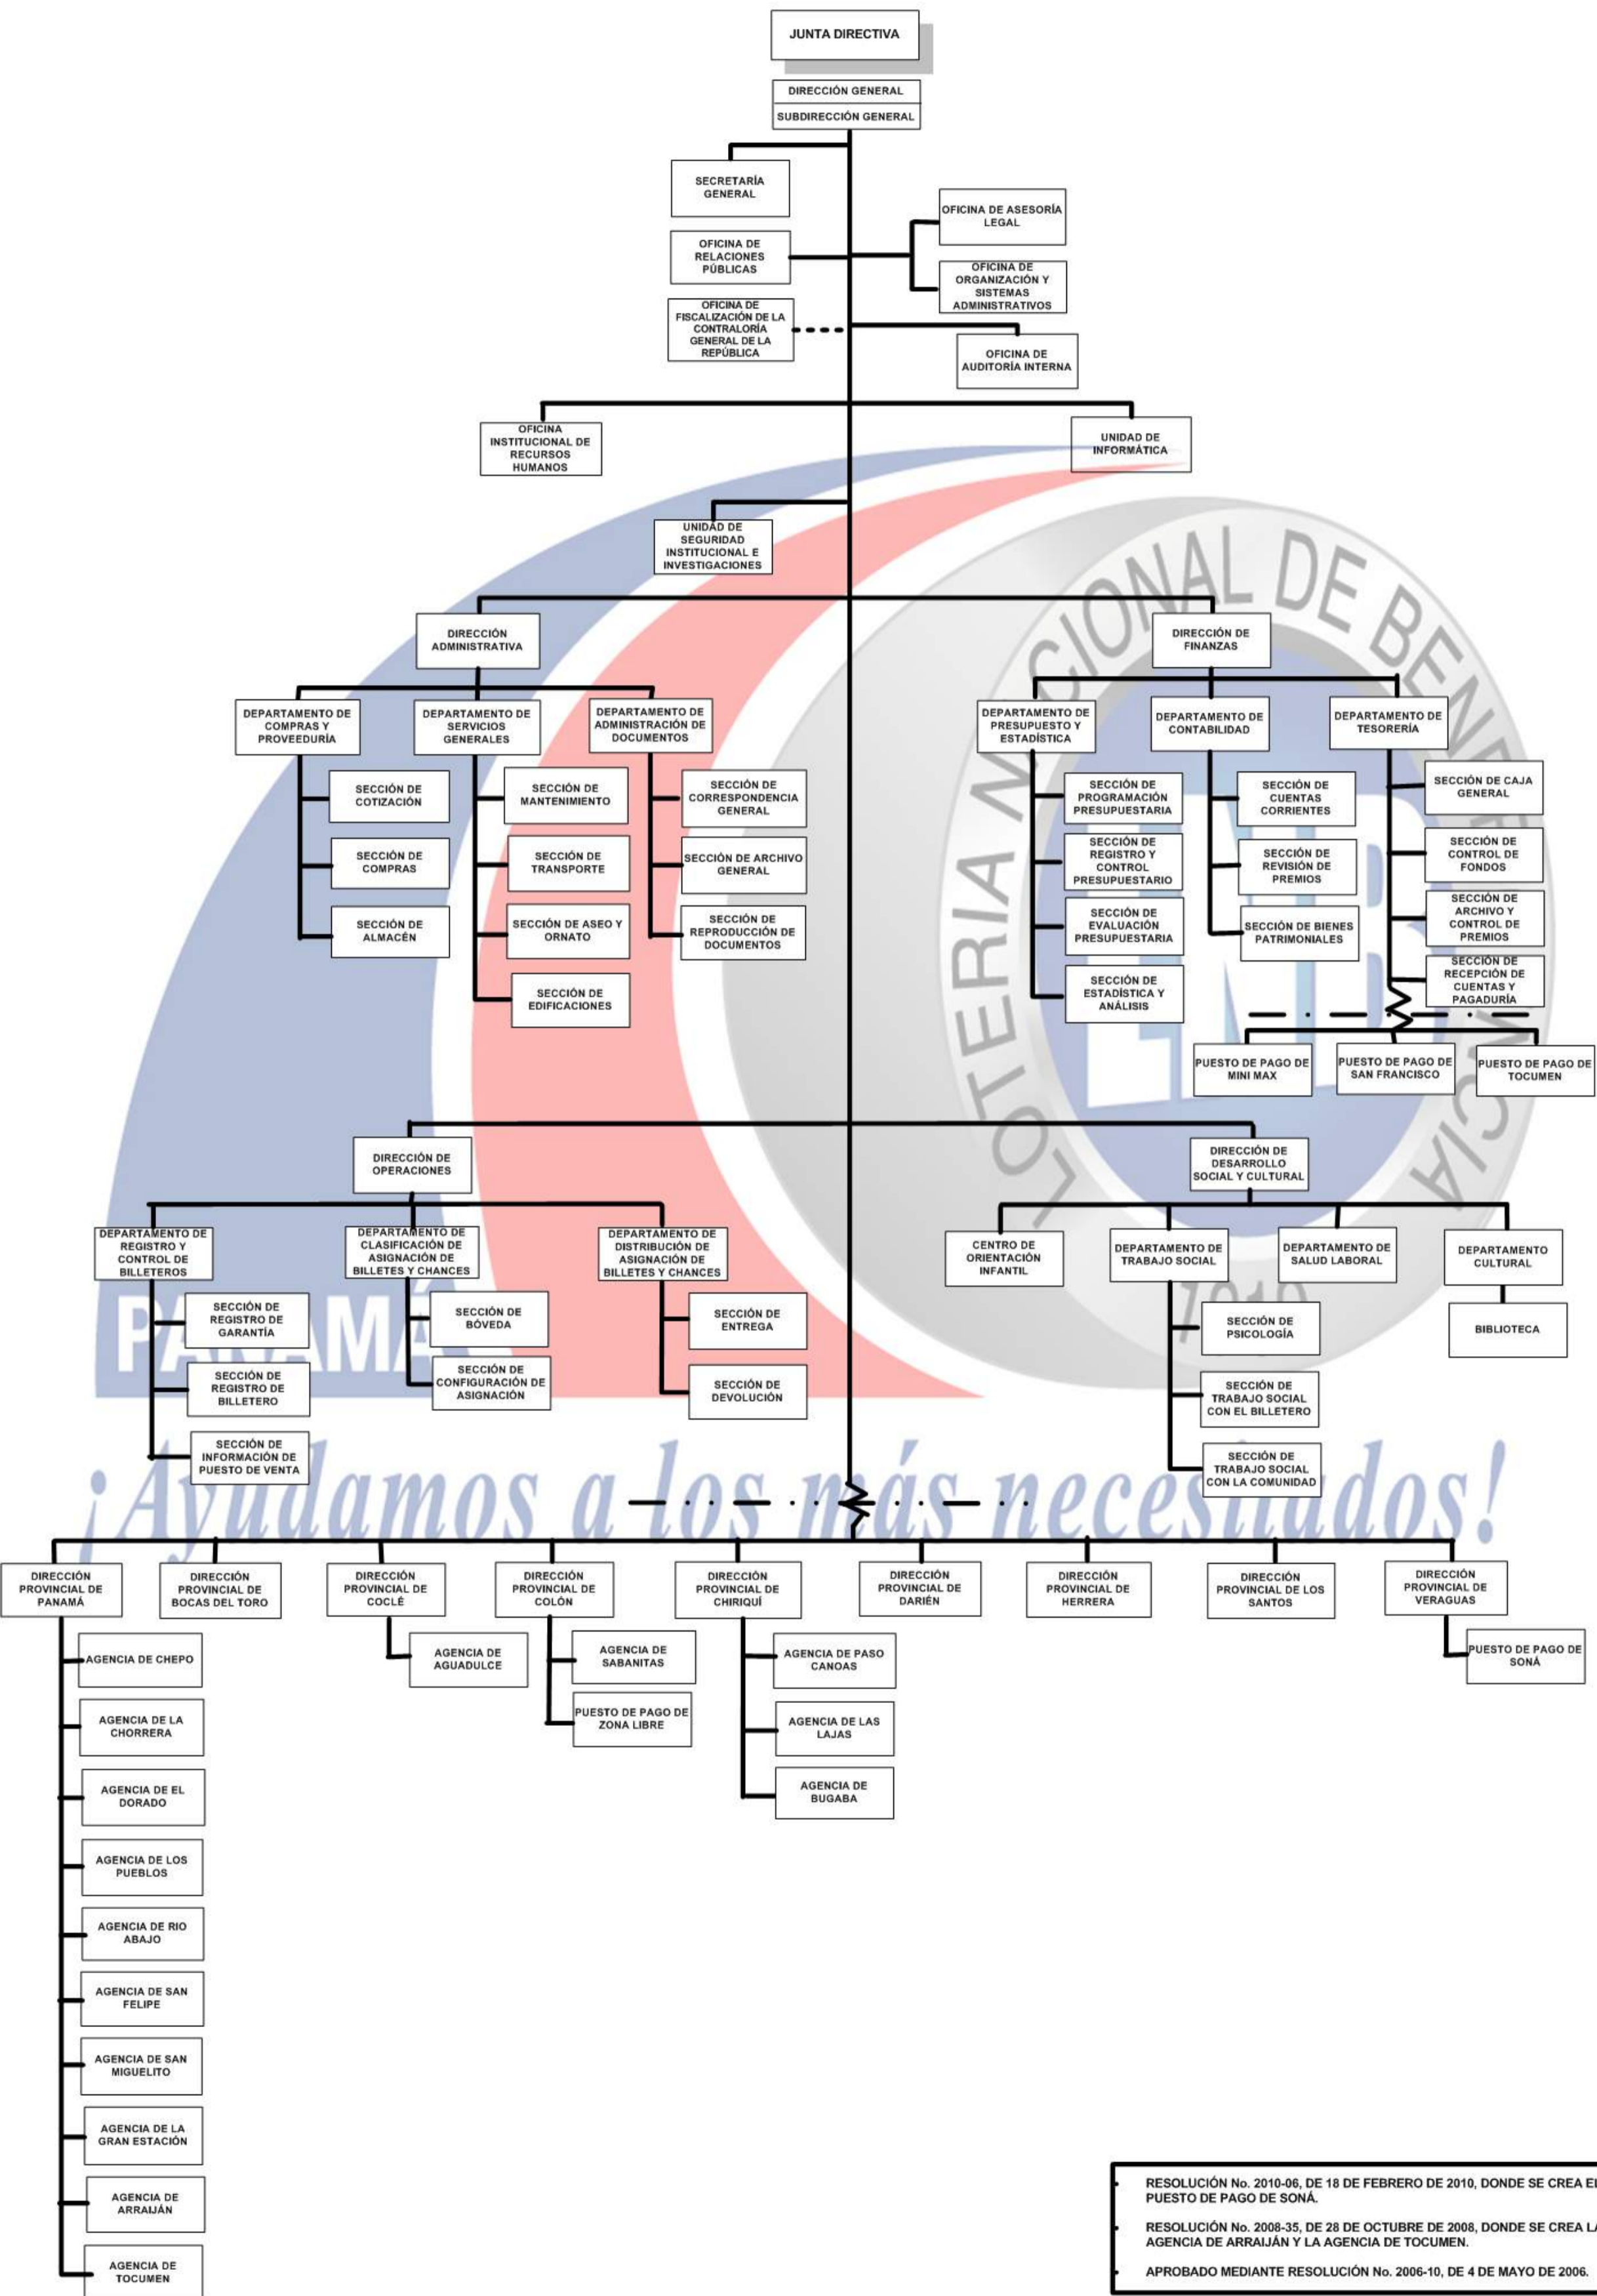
JUNTA DIRECTIVA

DIRECCIÓN GENERAL
SUBDIRECCIÓN GENERAL

SECRETARÍA GENERAL

OFICINA DE ASESORÍA LEGAL

OFICINA DE RELACIONES PÚBLICAS

OFICINA DE ORGANIZACIÓN Y SISTEMAS ADMINISTRATIVOS

OFICINA DE FISCALIZACIÓN DE LA CONTRALORÍA GENERAL DE LA REPÚBLICA

OFICINA DE AUDITORÍA INTERNA

OFICINA INSTITUCIONAL DE RECURSOS HUMANOS

UNIDAD DE INFORMÁTICA

UNIDAD DE SEGURIDAD INSTITUCIONAL E INVESTIGACIONES

DIRECCIÓN ADMINISTRATIVA

DIRECCIÓN DE FINANZAS

DEPARTAMENTO DE COMPRAS Y PROVEEDURÍA
SECCIÓN DE COTIZACIÓN
SECCIÓN DE COMPRAS
SECCIÓN DE ALMACÉN

DEPARTAMENTO DE SERVICIOS GENERALES
SECCIÓN DE MANTENIMIENTO
SECCIÓN DE TRANSPORTE
SECCIÓN DE ASEO Y ORNATO
SECCIÓN DE EDIFICACIONES

DEPARTAMENTO DE ADMINISTRACIÓN DE DOCUMENTOS
SECCIÓN DE CORRESPONDENCIA GENERAL
SECCIÓN DE ARCHIVO GENERAL
SECCIÓN DE REPRODUCCIÓN DE DOCUMENTOS

DEPARTAMENTO DE PRESUPUESTO Y ESTADÍSTICA
SECCIÓN DE PROGRAMACIÓN PRESUPUESTARIA
SECCIÓN DE REGISTRO Y CONTROL PRESUPUESTARIO
SECCIÓN DE EVALUACIÓN PRESUPUESTARIA
SECCIÓN DE ESTADÍSTICA Y ANÁLISIS

DEPARTAMENTO DE CONTABILIDAD
SECCIÓN DE CUENTAS CORRIENTES
SECCIÓN DE REVISIÓN DE PREMIOS
SECCIÓN DE BIENES PATRIMONIALES

DEPARTAMENTO DE TESORERÍA
SECCIÓN DE CAJA GENERAL
SECCIÓN DE CONTROL DE FONDOS
SECCIÓN DE ARCHIVO Y CONTROL DE PREMIOS
SECCIÓN DE RECEPCIÓN DE CUENTAS Y PAGADURÍA

PUESTO DE PAGO DE MINI MAX
PUESTO DE PAGO DE SAN FRANCISCO
PUESTO DE PAGO DE TOCUMEN

LOTERIA NACIONAL DE BENEFICENCIA
1919

DIRECCIÓN DE OPERACIONES

DIRECCIÓN DE DESARROLLO SOCIAL Y CULTURAL

DEPARTAMENTO DE REGISTRO Y CONTROL DE BILLETEROS
SECCIÓN DE REGISTRO DE GARANTÍA
SECCIÓN DE REGISTRO DE BILLETERO
SECCIÓN DE INFORMACIÓN DE PUESTO DE VENTA

DEPARTAMENTO DE CLASIFICACIÓN DE ASIGNACIÓN DE BILLETES Y CHANCES
SECCIÓN DE BÓVEDA
SECCIÓN DE CONFIGURACIÓN DE ASIGNACIÓN

DEPARTAMENTO DE DISTRIBUCIÓN DE ASIGNACIÓN DE BILLETES Y CHANCES
SECCIÓN DE ENTREGA
SECCIÓN DE DEVOLUCIÓN

CENTRO DE ORIENTACIÓN INFANTIL

DEPARTAMENTO DE TRABAJO SOCIAL
SECCIÓN DE PSICOLOGÍA
SECCIÓN DE TRABAJO SOCIAL CON EL BILLETERO
SECCIÓN DE TRABAJO SOCIAL CON LA COMUNIDAD

DEPARTAMENTO DE SALUD LABORAL

DEPARTAMENTO CULTURAL
BIBLIOTECA

PANAMÁ

¡Ayudamos a los más necesitados!

DIRECCIÓN PROVINCIAL DE PANAMÁ
AGENCIA DE CHEPO
AGENCIA DE LA CHORRERA
AGENCIA DE EL DORADO
AGENCIA DE LOS PUEBLOS
AGENCIA DE RIO ABAJO
AGENCIA DE SAN FELIPE
AGENCIA DE SAN MIGUELITO
AGENCIA DE LA GRAN ESTACIÓN
AGENCIA DE ARRAIJÁN
AGENCIA DE TOCUMEN

DIRECCIÓN PROVINCIAL DE BOCAS DEL TORO

DIRECCIÓN PROVINCIAL DE COCLÉ
AGENCIA DE AGUADULCE

DIRECCIÓN PROVINCIAL DE COLÓN
AGENCIA DE SABANITAS
PUESTO DE PAGO DE ZONA LIBRE

DIRECCIÓN PROVINCIAL DE CHIRIQUÍ
AGENCIA DE PASO CANOAS
AGENCIA DE LAS LAJAS
AGENCIA DE BUGABA

DIRECCIÓN PROVINCIAL DE DARIÉN

DIRECCIÓN PROVINCIAL DE HERRERA

DIRECCIÓN PROVINCIAL DE LOS SANTOS

DIRECCIÓN PROVINCIAL DE VERAGUAS
PUESTO DE PAGO DE SONÁ

RESOLUCIÓN No. 2010-06, DE 18 DE FEBRERO DE 2010, DONDE SE CREA E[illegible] PUESTO DE PAGO DE SONÁ.

RESOLUCIÓN No. 2008-35, DE 28 DE OCTUBRE DE 2008, DONDE SE CREA L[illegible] AGENCIA DE ARRAIJÁN Y LA AGENCIA DE TOCUMEN.

APROBADO MEDIANTE RESOLUCIÓN No. 2006-10, DE 4 DE MAYO DE 2006.